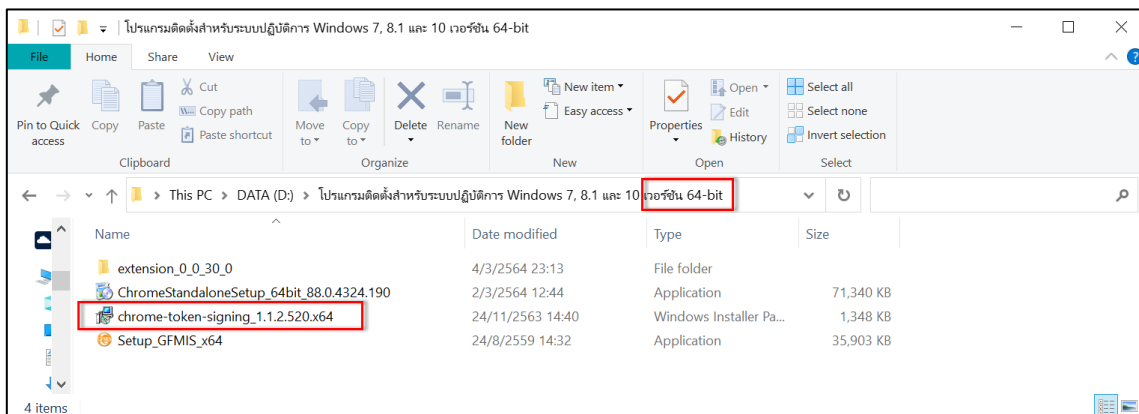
โปรแกรมติดตั้งสำหรับระบบปฏิบัติการ Windows 7, 8.1 และ 10 เวอร์ชัน 64-bit

File | Home | Share | View

Pin to Quick access | Copy | Paste | Cut | Copy path | Paste shortcut
Clipboard

Move to | Copy to | Delete | Rename
Organize

New folder | New item | Easy access
New

Properties | Open | Edit | History
Open

Select all | Select none | Invert selection
Select

This PC > DATA (D:) > โปรแกรมติดตั้งสำหรับระบบปฏิบัติการ Windows 7, 8.1 และ 10 เวอร์ชัน 64-bit

| Name | Date modified | Type | Size |
|---|---|---|---|
| extension_0_0_30_0 | 4/3/2564 23:13 | File folder | |
| ChromeStandaloneSetup_64bit_88.0.4324.190 | 2/3/2564 12:44 | Application | 71,340 KB |
| chrome-token-signing_1.1.2.520.x64 | 24/11/2563 14:40 | Windows Installer Pa... | 1,348 KB |
| Setup_GFMIS_x64 | 24/8/2559 14:32 | Application | 35,903 KB |

4 items